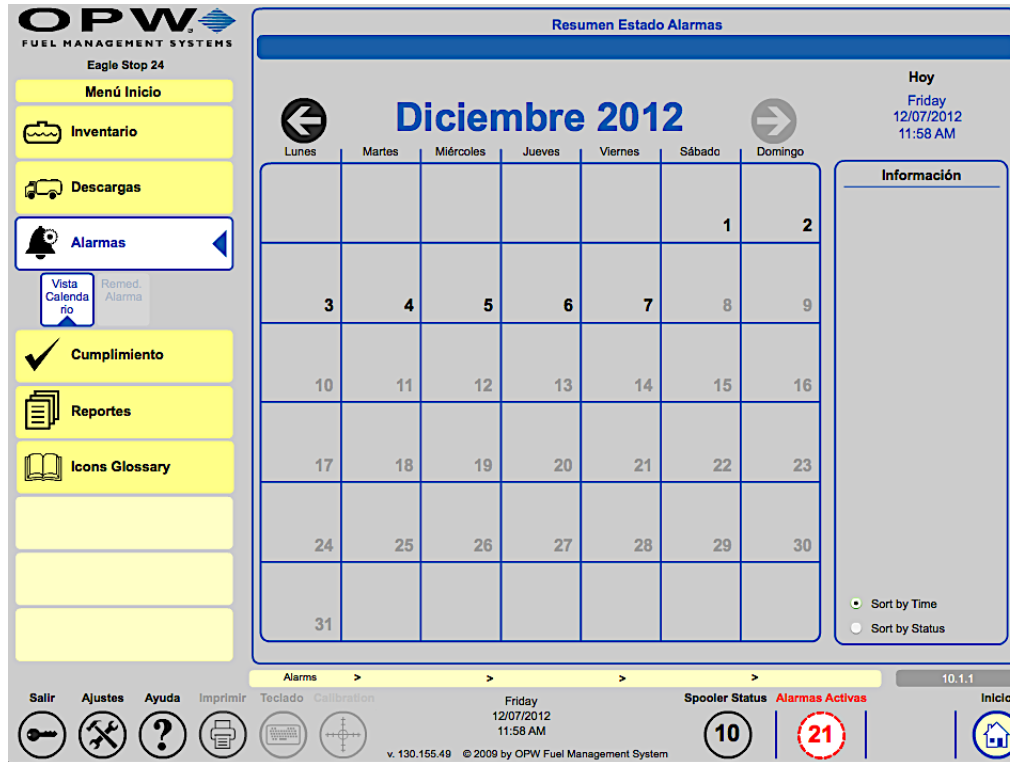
OPW
FUEL MANAGEMENT SYSTEMS
Eagle Stop 24

Menú Inicio
Inventario
Descargas
Alarmas
Vista Calendario
Remed. Alarma
Cumplimiento
Reportes
Icons Glossary

Resumen Estado Alarmas

Hoy
Friday
12/07/2012
11:58 AM

Diciembre 2012

| Lunes | Martes | Miércoles | Jueves | Viernes | Sábado | Domingo |
|---|---|---|---|---|---|---|
| | | | | | 1 | 2 |
| 3 | 4 | 5 | 6 | 7 | 8 | 9 |
| 10 | 11 | 12 | 13 | 14 | 15 | 16 |
| 17 | 18 | 19 | 20 | 21 | 22 | 23 |
| 24 | 25 | 26 | 27 | 28 | 29 | 30 |
| 31 | | | | | | |

Información
Sort by Time
Sort by Status

Alarms > > > >
10.1.1

Salir Ajustes Ayuda Imprimir Teclado Calibration
Friday
12/07/2012
11:58 AM
v. 130.155.49 © 2009 by OPW Fuel Management System
Spooler Status Alarmas Activas
10
21
Inicio